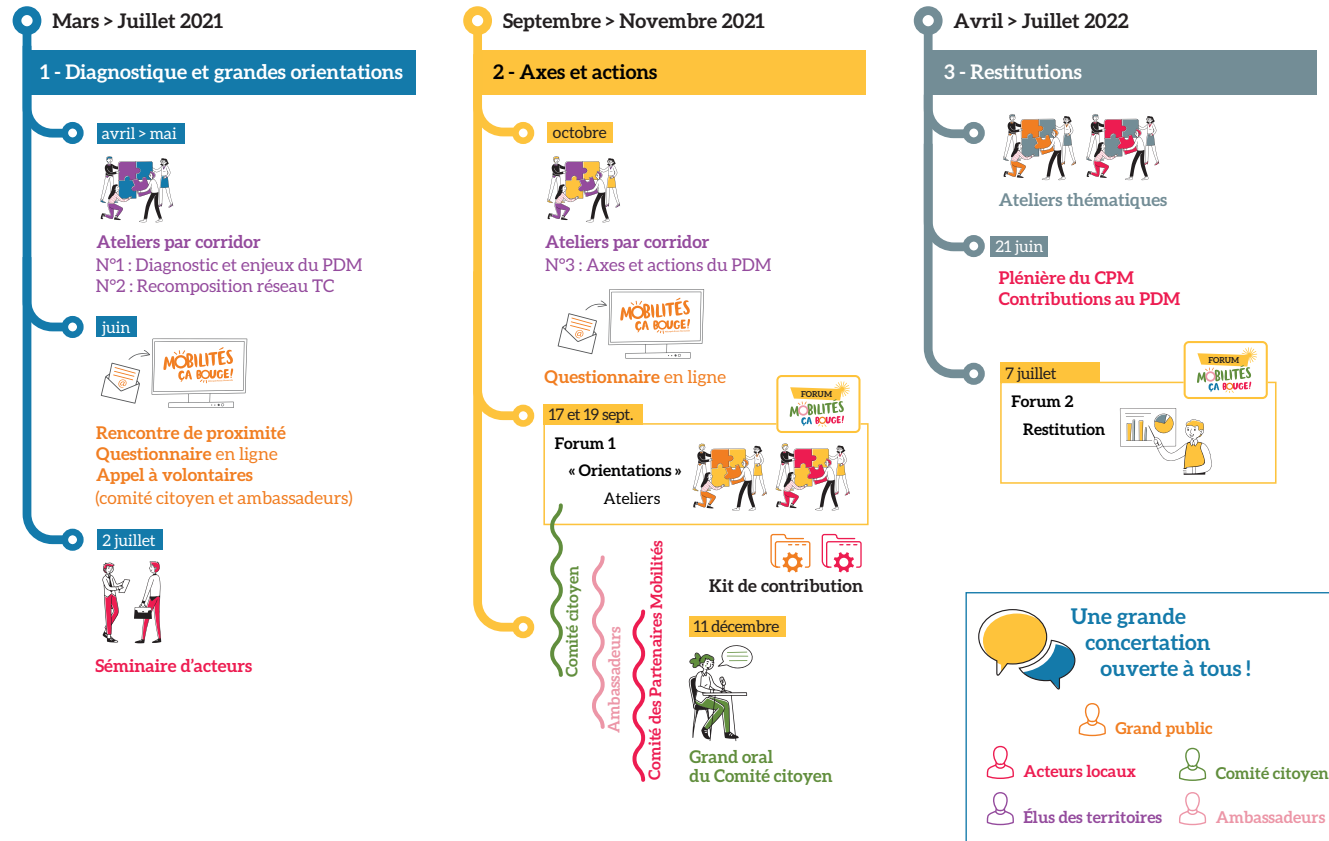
Mars > Juillet 2021

1 - Diagnostique et grandes orientations

avril > mai

Ateliers par corridor
N°1 : Diagnostic et enjeux du PDM
N°2 : Recomposition réseau TC

juin

MOBILITÉS ÇA BOUGE!

Rencontre de proximité
Questionnaire en ligne
Appel à volontaires
(comité citoyen et ambassadeurs)

2 juillet

Séminaire d'acteurs

Septembre > Novembre 2021

2 - Axes et actions

octobre

Ateliers par corridor
N°3 : Axes et actions du PDM

MOBILITÉS ÇA BOUGE!

Questionnaire en ligne

17 et 19 sept.

FORUM MOBILITÉS ÇA BOUGE!

Forum 1
« Orientations »
Ateliers

Comité citoyen

Ambassadeurs

Comité des Partenaires Mobilités

Kit de contribution

11 décembre

Grand oral
du Comité citoyen

Avril > Juillet 2022

3 - Restitutions

Ateliers thématiques

21 juin

Plénière du CPM
Contributions au PDM

FORUM MOBILITÉS ÇA BOUGE!

7 juillet

Forum 2
Restitution

Une grande concertation ouverte à tous !

Grand public

Acteurs locaux

Comité citoyen

Élus des territoires

Ambassadeurs